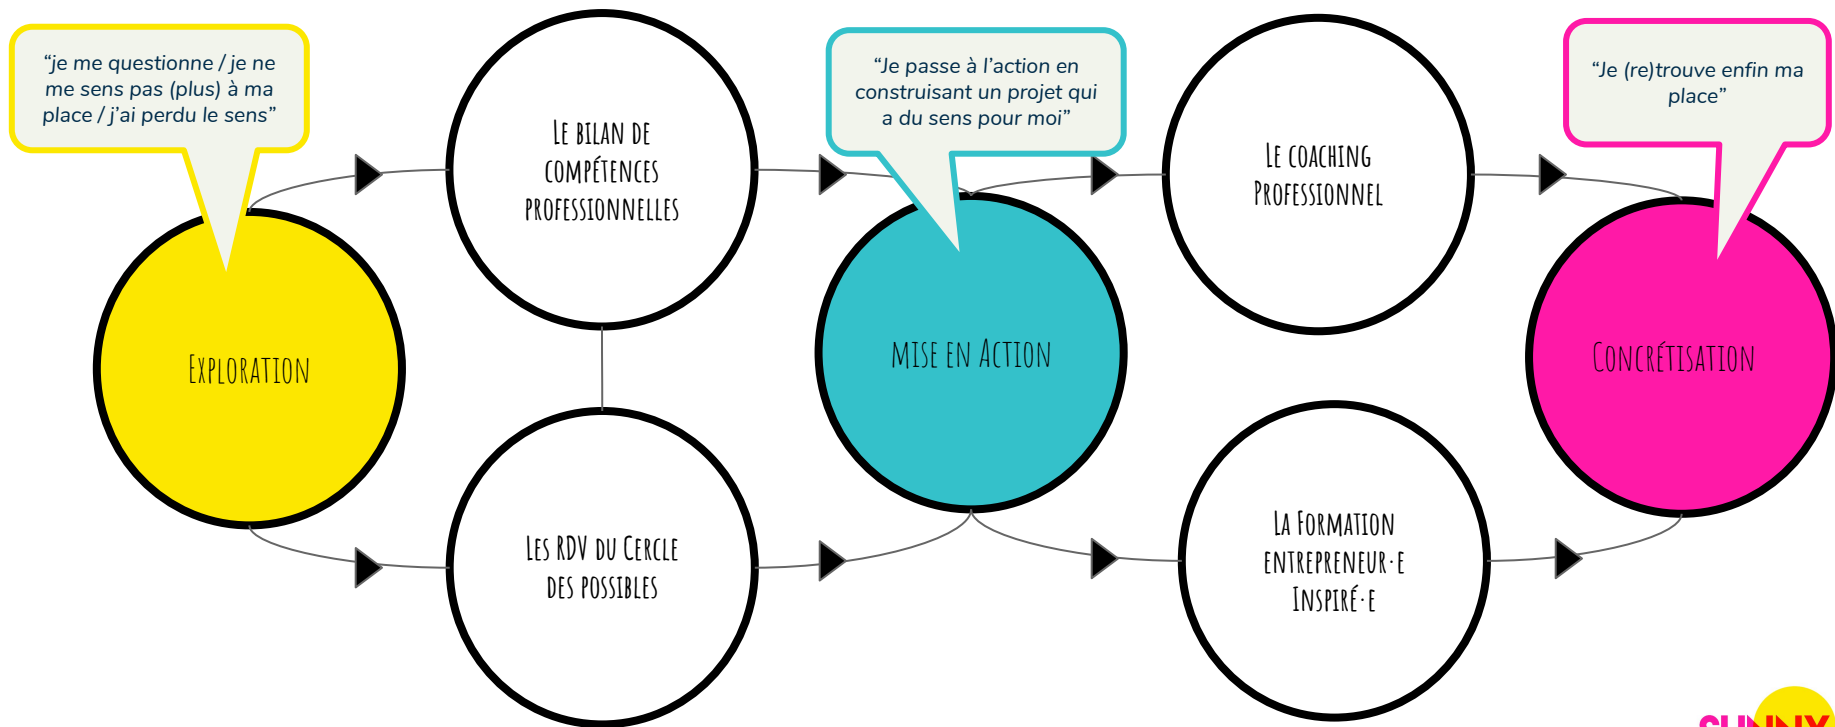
“je me questionne / je ne me sens pas (plus) à ma place / j’ai perdu le sens”

Exploration

Le bilan de compétences professionnelles

Les RDV du Cercle des possibles

“Je passe à l’action en construisant un projet qui a du sens pour moi”

Mise en Action

Le coaching Professionnel

La Formation entrepreneur·e inspiré·e

“Je (re)trouve enfin ma place”

Concrétisation

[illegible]